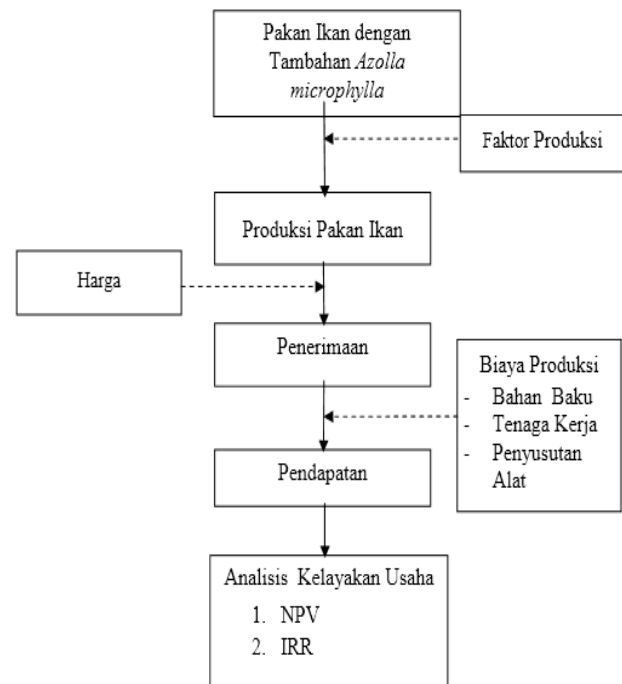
Pakan Ikan dengan Tambahan *Azolla microphylla*

Faktor Produksi

Produksi Pakan Ikan

Harga

Penerimaan

Biaya Produksi
- Bahan Baku
- Tenaga Kerja
- Penyusutan Alat

Pendapatan

Analisis Kelayakan Usaha
1. NPV
2. IRR